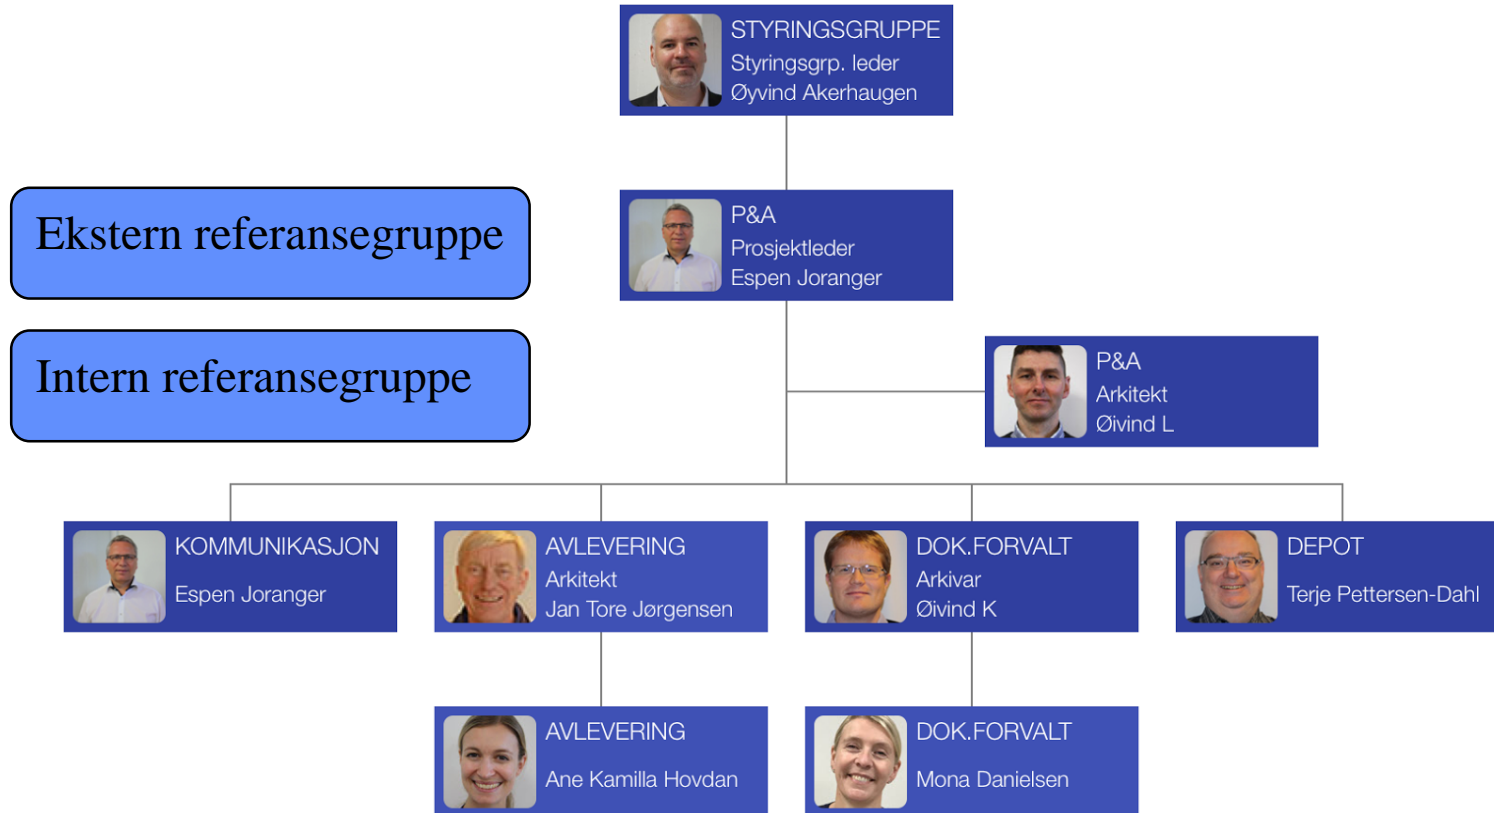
STYRINGSGRUPPE
Styringsgrp. leder
Øyvind Akerhaugen

Ekstern referansegruppe

Intern referansegruppe

P&A
Prosjektleder
Espen Joranger

P&A
Arkitekt
Øivind L

KOMMUNIKASJON
Espen Joranger

AVLEVERING
Arkitekt
Jan Tore Jørgensen

DOK.FORVALT
Arkivar
Øivind K

DEPOT
Terje Pettersen-Dahl

AVLEVERING
Ane Kamilla Hovdan

DOK.FORVALT
Mona Danielsen